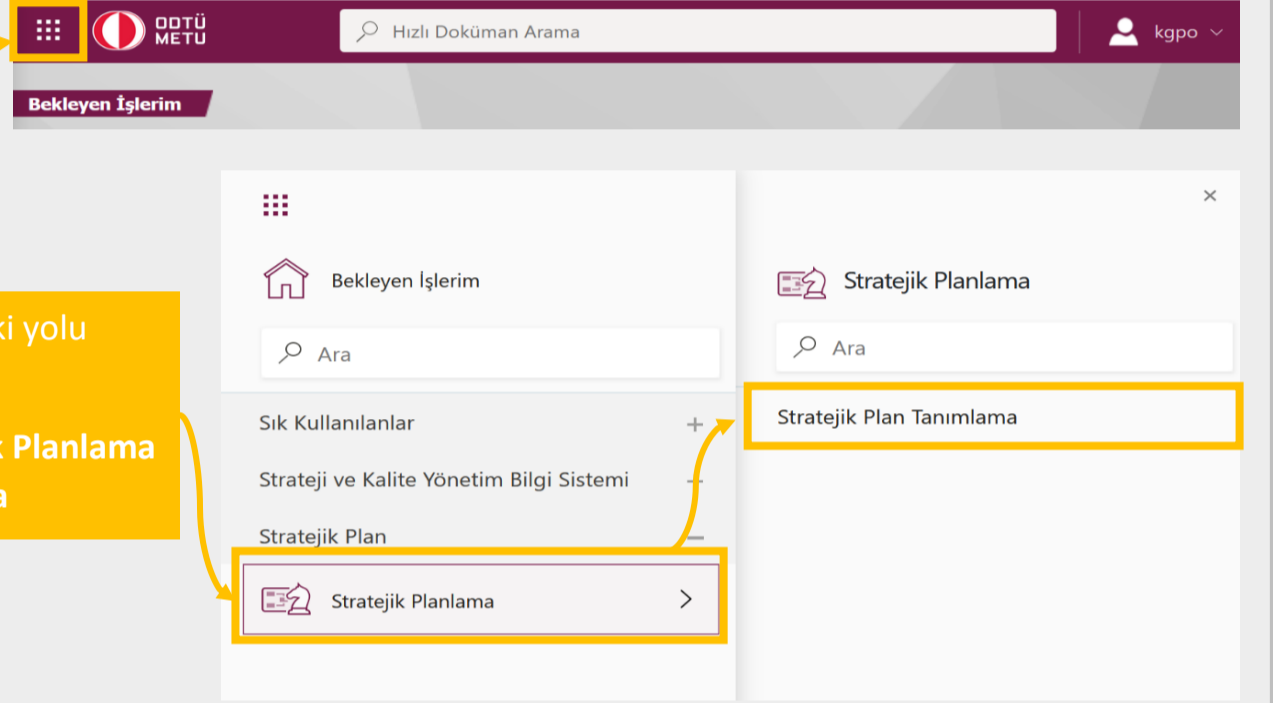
ODTÜ METU

Hızlı Doküman Arama

kgpo

Bekleyen İşlerim

ki yolu

k Planlama
a

Bekleyen İşlerim

Ara

Sık Kullanılanlar +

Strateji ve Kalite Yönetim Bilgi Sistemi +

Stratejik Plan —

Stratejik Planlama >

×

Stratejik Planlama

Ara

Stratejik Plan Tanımlama